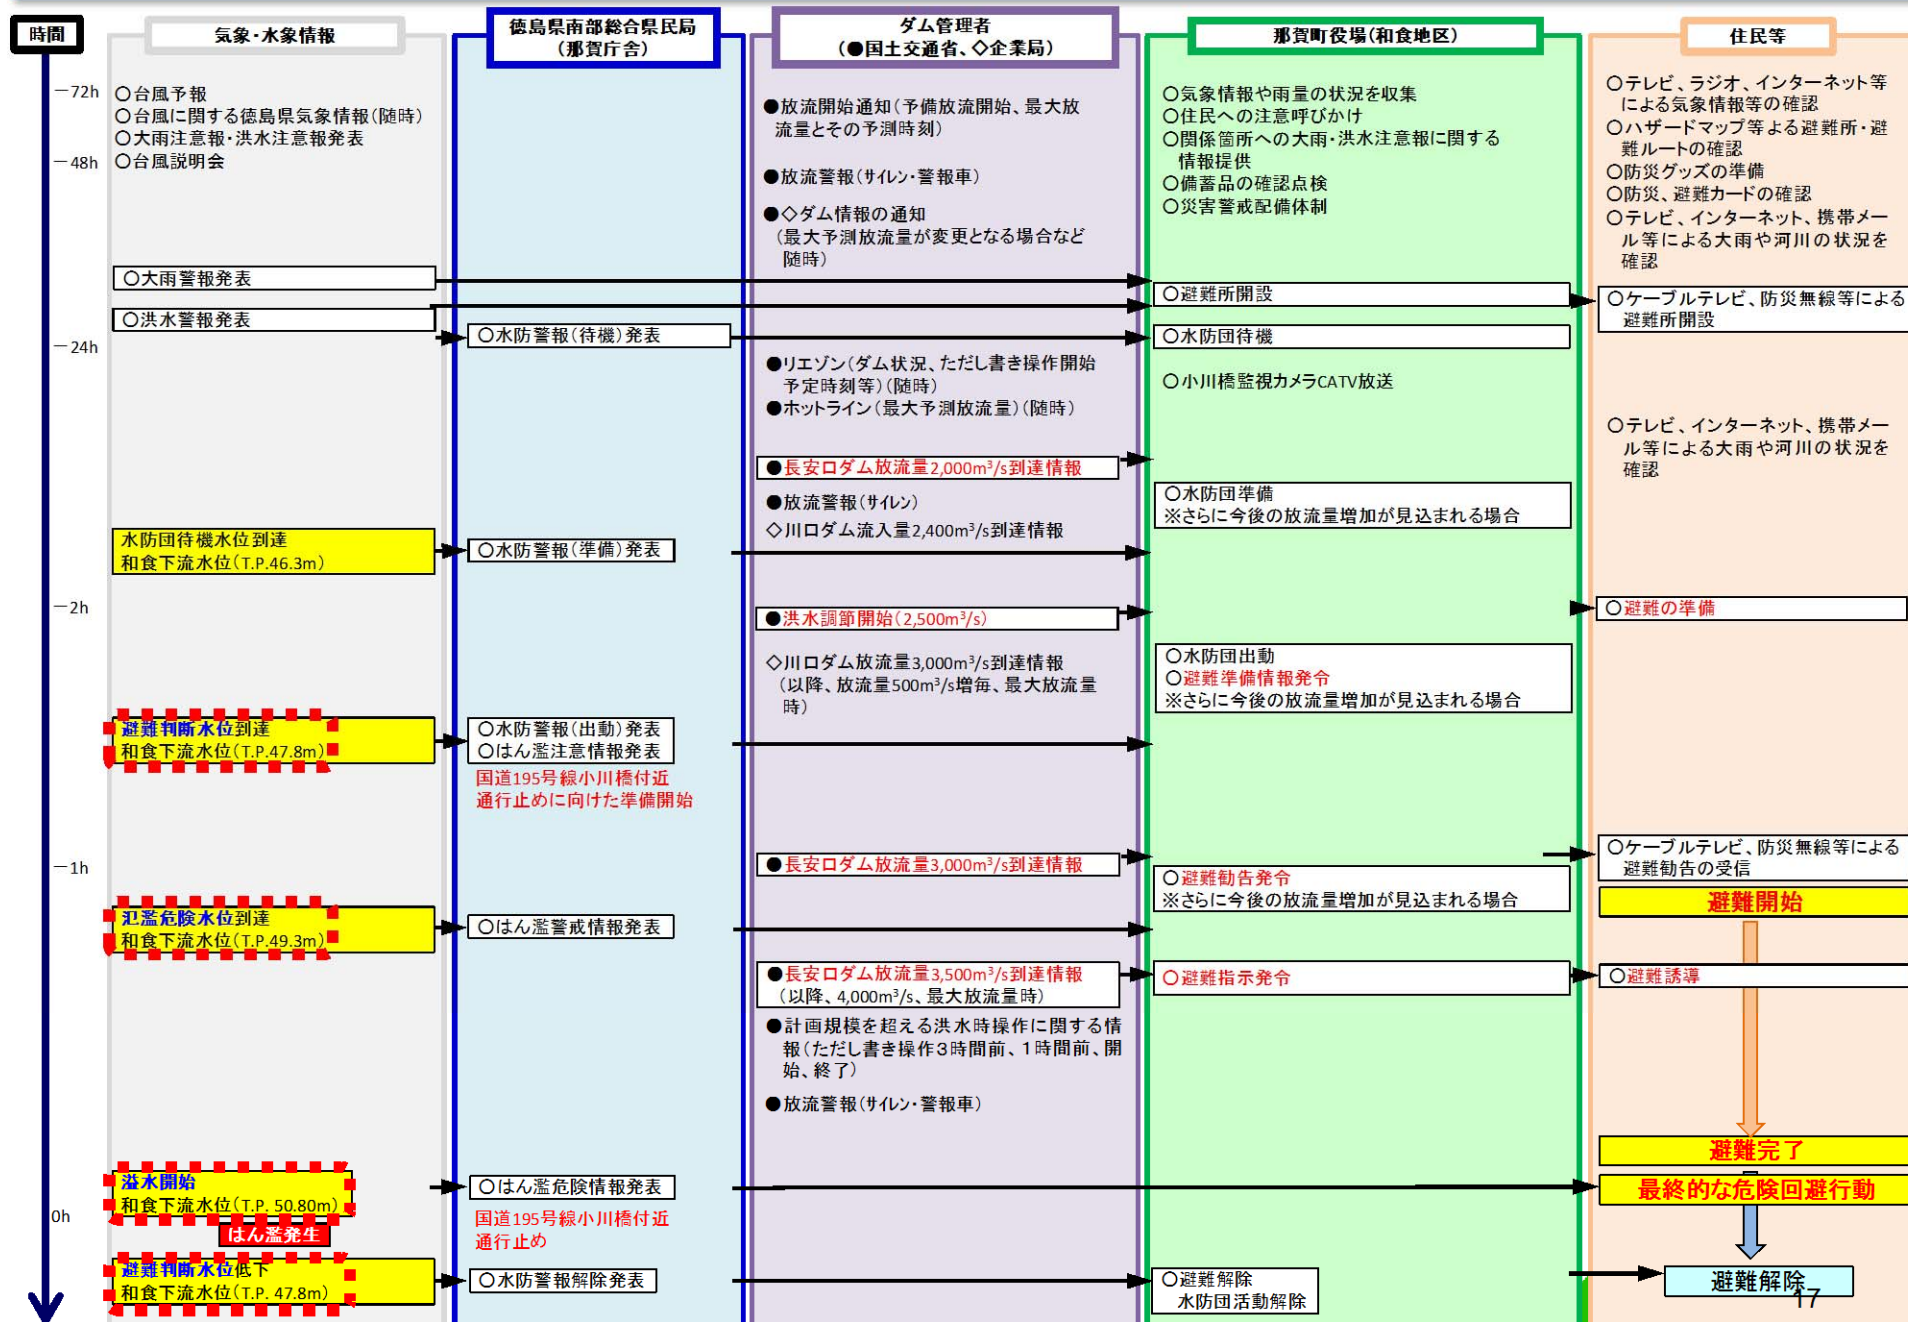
時間

—72h
—48h
—24h
—2h
—1h
0h

気象・水象情報

○台風予報
○台風に関する徳島県気象情報（随時）
○大雨注意報・洪水注意報発表
○台風説明会

○大雨警報発表

○洪水警報発表

水防団待機水位到達
和食下流水位（T.P.46.3m）

避難判断水位到達
和食下流水位（T.P.47.8m）

氾濫危険水位到達
和食下流水位（T.P.49.3m）

溢水開始
和食下流水位（T.P. 50.80m）
はん濫発生

避難判断水位低下
和食下流水位（T.P. 47.8m）

徳島県南部総合県民局
（那賀庁舎）

○水防警報（待機）発表

○水防警報（準備）発表

○水防警報（出動）発表
○はん濫注意情報発表
国道195号線小川橋付近
通行止めに向けた準備開始

○はん濫警戒情報発表

○はん濫危険情報発表
国道195号線小川橋付近
通行止め

○水防警報解除発表

ダム管理者
（●国土交通省、◇企業局）

●放流開始通知（予備放流開始、最大放流量とその予測時刻）

●放流警報（サイレン・警報車）

●◇ダム情報の通知
（最大予測放流量が変更となる場合など随時）

●リエゾン（ダム状況、ただし書き操作開始予定時刻等）（随時）
●ホットライン（最大予測放流量）（随時）

●長安口ダム放流量2,000m³/s到達情報

●放流警報（サイレン）
◇川口ダム流入量2,400m³/s到達情報

●洪水調節開始（2,500m³/s）

◇川口ダム放流量3,000m³/s到達情報
（以降、放流量500m³/s増毎、最大放流量時）

●長安口ダム放流量3,000m³/s到達情報

●長安口ダム放流量3,500m³/s到達情報
（以降、4,000m³/s、最大放流量時）
●計画規模を超える洪水時操作に関する情報（ただし書き操作3時間前、1時間前、開始、終了）

●放流警報（サイレン・警報車）

那賀町役場（和食地区）

○気象情報や雨量の状況を収集
○住民への注意呼びかけ
○関係箇所への大雨・洪水注意報に関する情報提供
○備蓄品の確認点検
○災害警戒配備体制

○避難所開設

○水防団待機

○小川橋監視カメラCATV放送

○水防団準備
※さらに今後の放流量増加が見込まれる場合

○水防団出動
○避難準備情報発令
※さらに今後の放流量増加が見込まれる場合

○避難勧告発令
※さらに今後の放流量増加が見込まれる場合

○避難指示発令

○避難解除
水防団活動解除

住民等

○テレビ、ラジオ、インターネット等による気象情報等の確認
○ハザードマップ等よる避難所・避難ルートの確認
○防災グッズの準備
○防災、避難カードの確認
○テレビ、インターネット、携帯メール等による大雨や河川の状況を確認

○ケーブルテレビ、防災無線等による避難所開設

○テレビ、インターネット、携帯メール等による大雨や河川の状況を確認

○避難の準備

○ケーブルテレビ、防災無線等による避難勧告の受信
避難開始

○避難誘導

避難完了
最終的な危険回避行動

避難解除
17